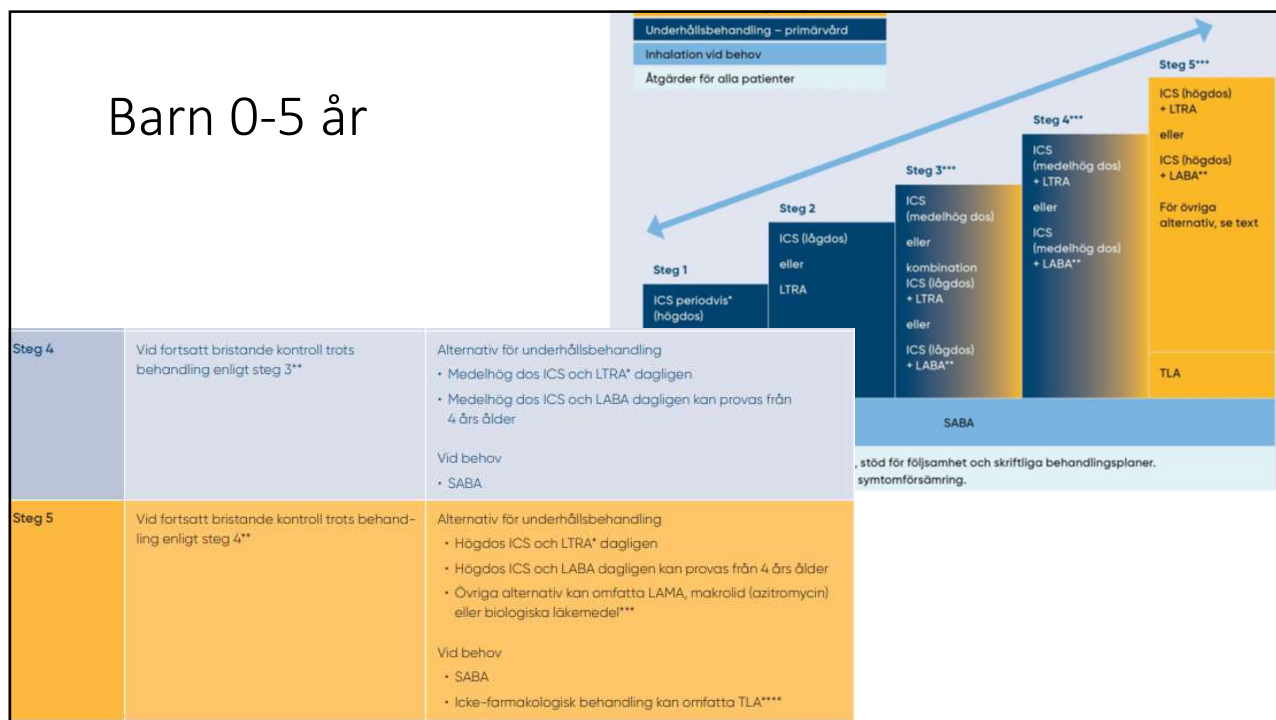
Barn 0-5 år

Underhållsbehandling – primärvård

Inhalation vid behov

Åtgärder för alla patienter

Steg 1

ICS periodvis* (högdos)

Steg 2

ICS (lågdos)

eller

LTRA

Steg 3***

ICS (medelhög dos)

eller

kombination ICS (lågdos) + LTRA

eller

ICS (lågdos) + LABA**

Steg 4***

ICS (medelhög dos) + LTRA

eller

ICS (medelhög dos) + LABA**

Steg 5***

ICS (högdos) + LTRA

eller

ICS (högdos) + LABA**

För övriga alternativ, se text

TLA

SABA

, stöd för följsamhet och skriftliga behandlingsplaner. symtomförsämring.

| | | |
|---|---|---|
| Steg 4 | Vid fortsatt bristande kontroll trots behandling enligt steg 3** | Alternativ för underhållsbehandling<br>• Medelhög dos ICS och LTRA* dagligen<br>• Medelhög dos ICS och LABA dagligen kan provas från 4 års ålder<br><br>Vid behov<br>• SABA |
| Steg 5 | Vid fortsatt bristande kontroll trots behandling enligt steg 4** | Alternativ för underhållsbehandling<br>• Högdos ICS och LTRA* dagligen<br>• Högdos ICS och LABA dagligen kan provas från 4 års ålder<br>• Övriga alternativ kan omfatta LAMA, makrolid (azitromycin) eller biologiska läkemedel***<br><br>Vid behov<br>• SABA<br>• Icke-farmakologisk behandling kan omfatta TLA**** |